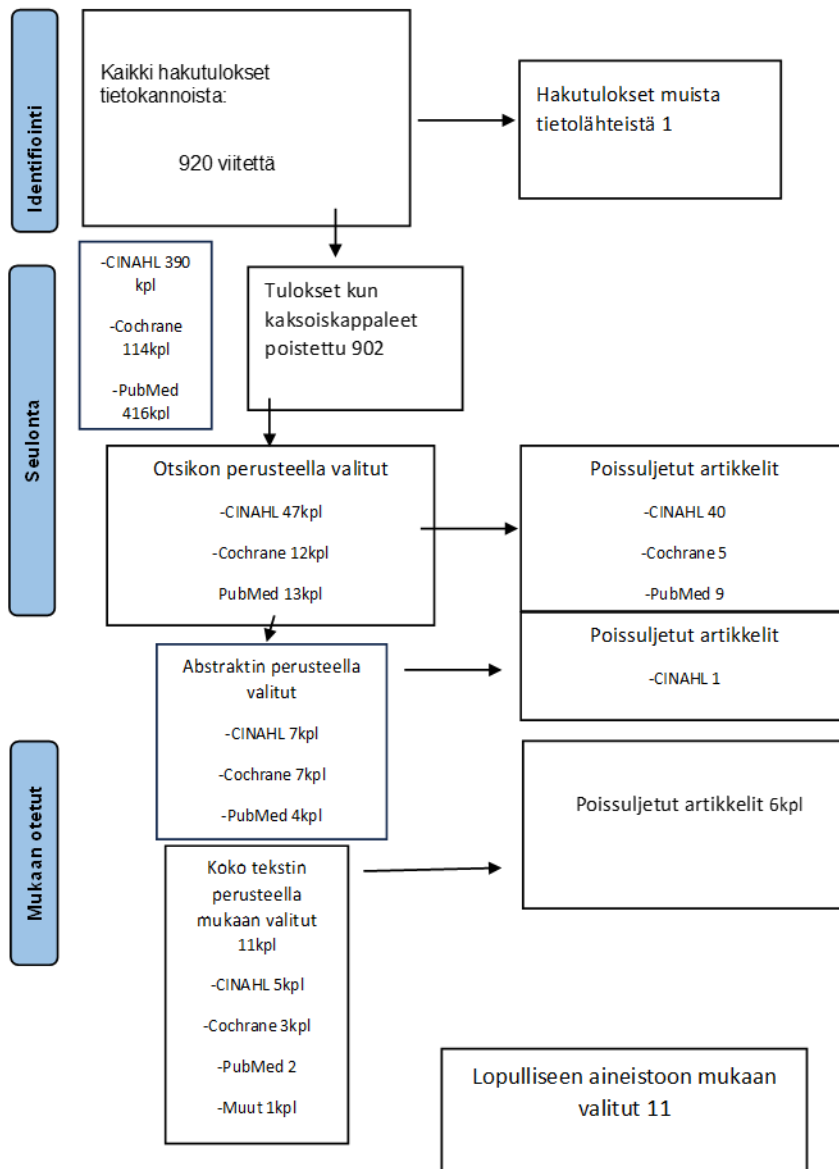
Identifiointi

Kaikki hakutulokset tietokannoista:

920 viitettä

Hakutulokset muista tietolähteistä 1

Seulonta

-CINAHL 390 kpl

-Cochrane 114kpl

-PubMed 416kpl

Tulokset kun kaksoiskappaleet poistettu 902

Otsikon perusteella valitut

-CINAHL 47kpl

-Cochrane 12kpl

PubMed 13kpl

Poissuljetut artikkelit

-CINAHL 40

-Cochrane 5

-PubMed 9

Abstraktin perusteella valitut

-CINAHL 7kpl

-Cochrane 7kpl

-PubMed 4kpl

Poissuljetut artikkelit

-CINAHL 1

Mukaan otetut

Poissuljetut artikkelit 6kpl

Koko tekstin perusteella mukaan valitut 11kpl

-CINAHL 5kpl

-Cochrane 3kpl

-PubMed 2

-Muut 1kpl

Lopulliseen aineistoon mukaan valitut 11